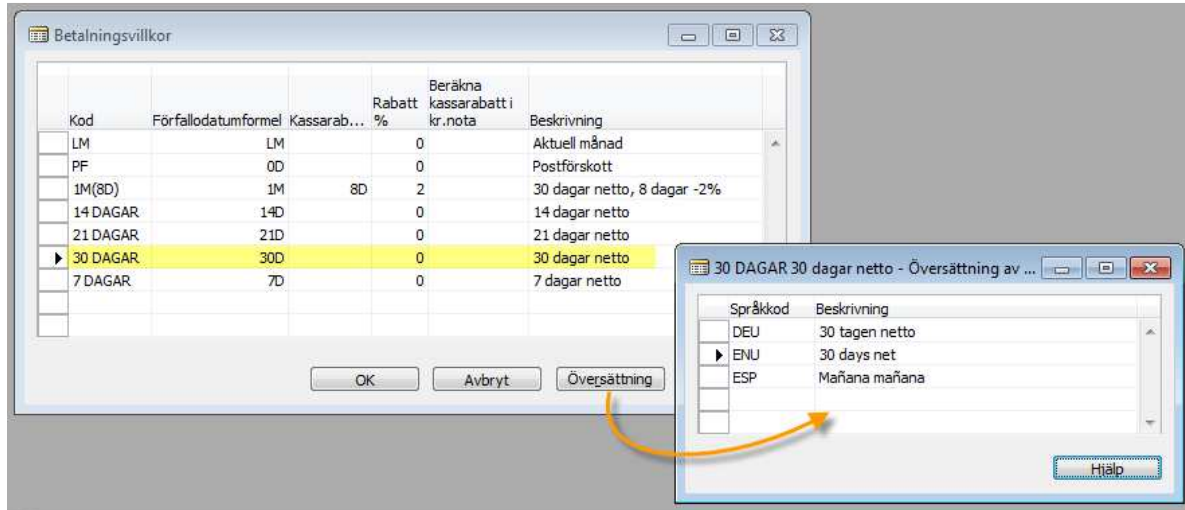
Betalningsvillkor

| Kod | Förfallodatumformel | Kassarab... | Rabatt % | Beräkna kassarabatt i kr.nota | Beskrivning |
|---|---|---|---|---|---|
| LM | LM | | 0 | | Aktuell månad |
| PF | 0D | | 0 | | Postförskott |
| 1M(8D) | 1M | 8D | 2 | | 30 dagar netto, 8 dagar -2% |
| 14 DAGAR | 14D | | 0 | | 14 dagar netto |
| 21 DAGAR | 21D | | 0 | | 21 dagar netto |
| 30 DAGAR | 30D | | 0 | | 30 dagar netto |
| 7 DAGAR | 7D | | 0 | | 7 dagar netto |

OK Avbryt Översättning

30 DAGAR 30 dagar netto - Översättning av ...

| Språkkod | Beskrivning |
|---|---|
| DEU | 30 tagen netto |
| ENU | 30 days net |
| ESP | Mañana mañana |

Hjälp